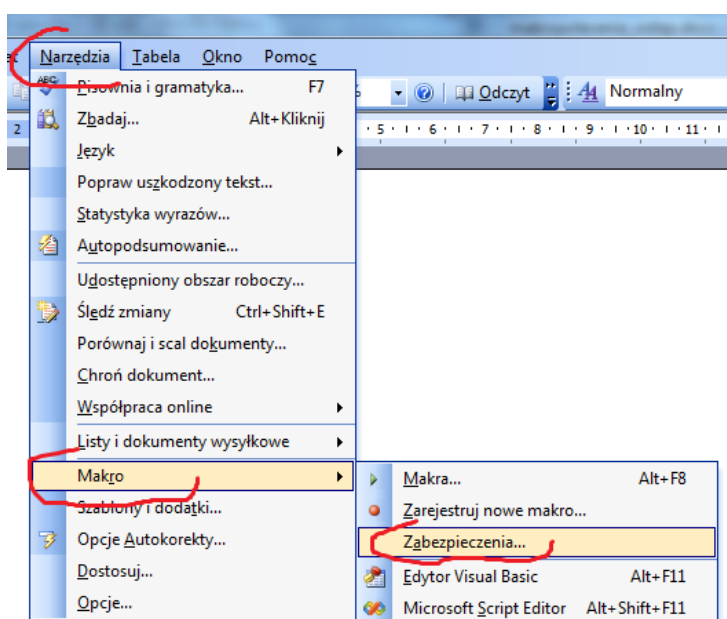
Narzędzia Tabela Okno Pomoc

Pisownia i gramatyka... F7
Zbadaj... Alt+Kliknij
Język
Popraw uszkodzony tekst...
Statystyka wyrazów...
Autopodsumowanie...
Udostępniony obszar roboczy...
Śledź zmiany Ctrl+Shift+E
Porównaj i scal dokumenty...
Chroń dokument...
Współpraca online
Listy i dokumenty wysyłkowe
Makro
Szablony i dodatki...
Opcje Autokorekty...
Dostosuj...
Opcje...

Odczyt
Normalny

Makra... Alt+F8
Zarejestruj nowe makro...
Zabezpieczenia...
Edytor Visual Basic Alt+F11
Microsoft Script Editor Alt+Shift+F11